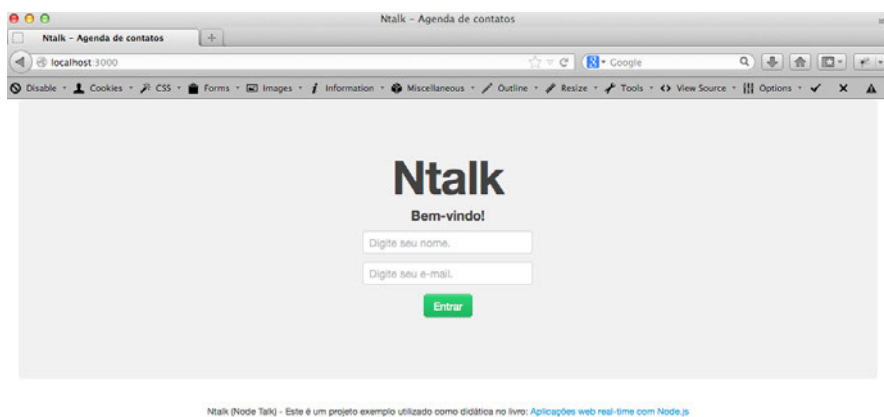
Ntalk - Agenda de contatos

Ntalk - Agenda de contatos

localhost:3000

Google

Disable · Cookies · CSS · Forms · Images · Information · Miscellaneous · Outline · Resize · Tools · View Source · Options ·

Ntalk

Bem-vindo!

Digite seu nome.

Digite seu e-mail.

Entrar

Ntalk (Node Talk) - Este é um projeto exemplo utilizado como didática no livro: Aplicações web real-time com Node.js